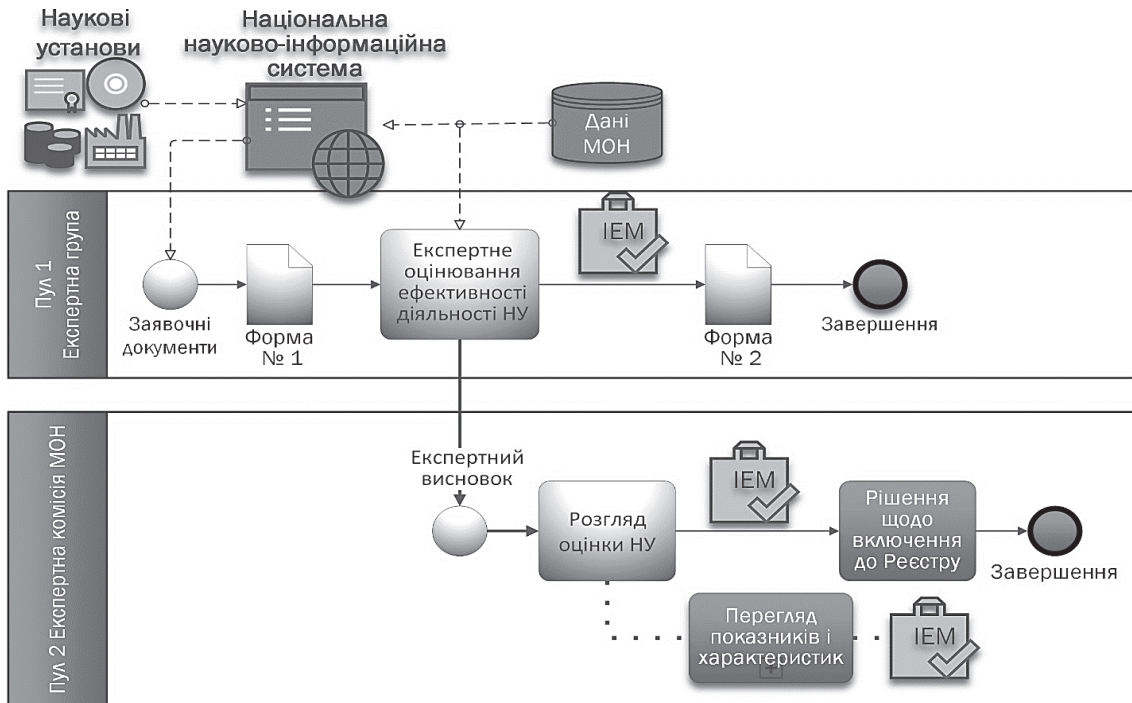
Наукові установи

Національна науково-інформаційна система

Дані МОН

Пул 1 Експертна група

Заявочні документи

Форма № 1

Експертне оцінювання ефективності діяльності НУ

IEM

Форма № 2

Завершення

Пул 2 Експертна комісія МОН

Експертний висновок

Розгляд оцінки НУ

IEM

Рішення щодо включення до Реєстру

Завершення

Перегляд показників і характеристик

IEM